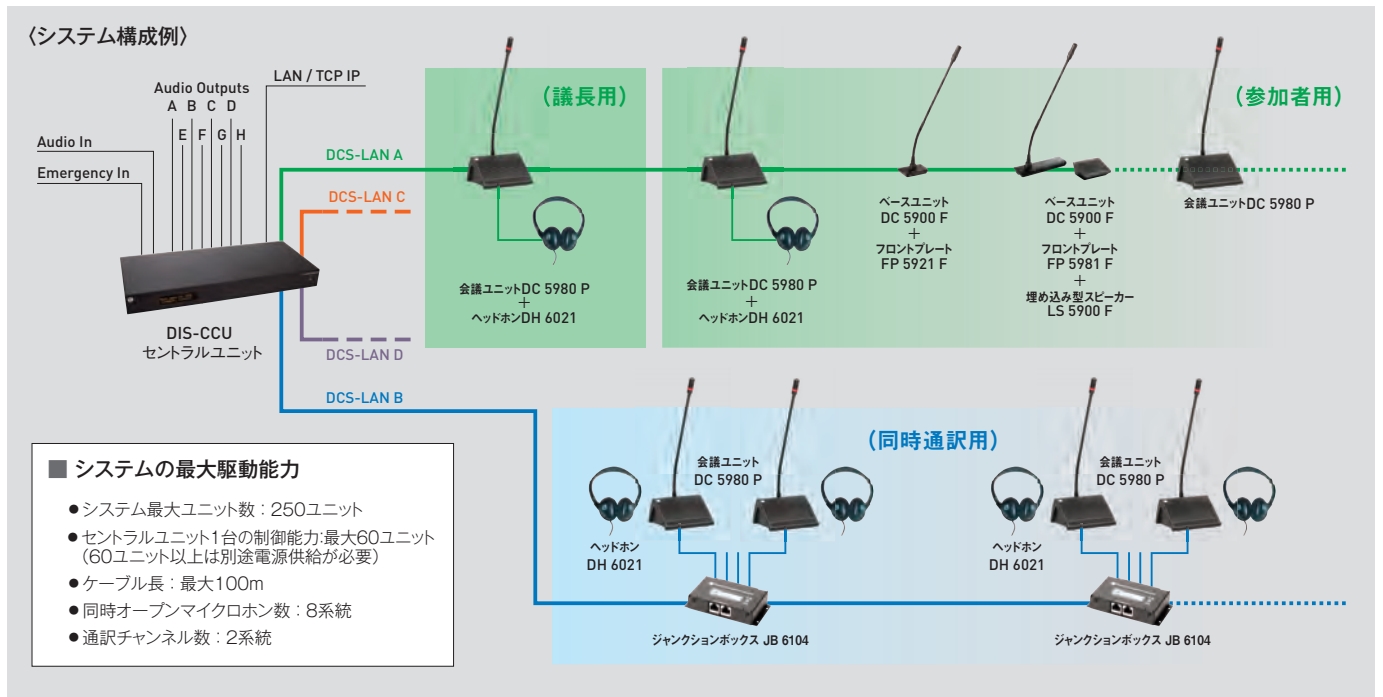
〈システム構成例〉

Audio Outputs
A B C D
E F G H
LAN / TCP IP
Audio In
Emergency In

DCS-LAN A
DCS-LAN C
DCS-LAN D
DCS-LAN B

DIS-CCU
セントラルユニット

（議長用）

会議ユニットDC 5980 P
+
ヘッドホンDH 6021

会議ユニットDC 5980 P
+
ヘッドホンDH 6021

（参加者用）

ベースユニット
DC 5900 F
+
フロントプレート
FP 5921 F

ベースユニット
DC 5900 F
+
フロントプレート
FP 5981 F
+
埋め込み型スピーカー
LS 5900 F

会議ユニットDC 5980 P

（同時通訳用）

会議ユニット
DC 5980 P

ヘッドホン
DH 6021

ジャンクションボックス JB 6104

会議ユニット
DC 5980 P

ヘッドホン
DH 6021

ジャンクションボックス JB 6104

■ システムの最大駆動能力

●システム最大ユニット数：250ユニット
●セントラルユニット1台の制御能力:最大60ユニット（60ユニット以上は別途電源供給が必要）
●ケーブル長：最大100m
●同時オープンマイクロホン数：8系統
●通訳チャンネル数：2系統